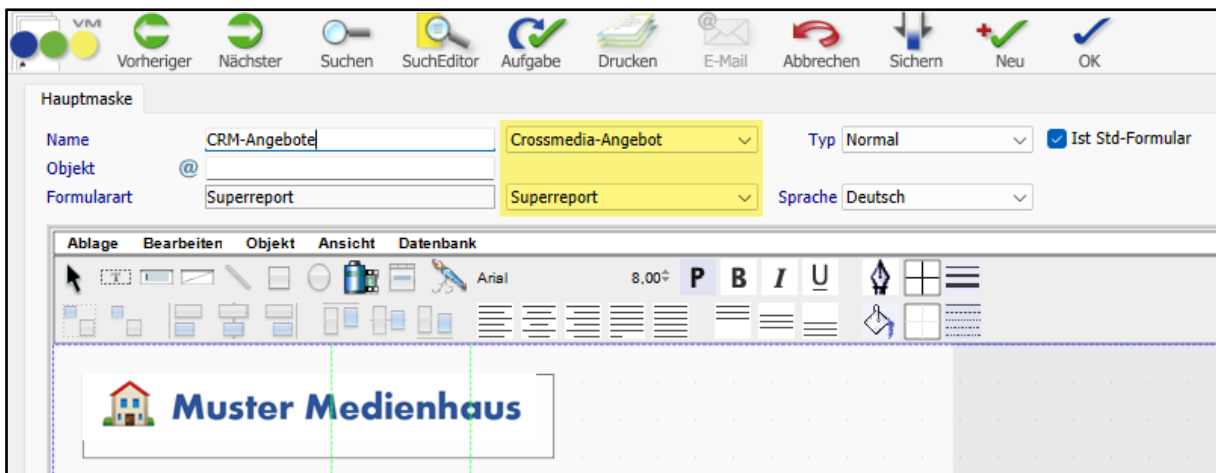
VM

Vorheriger Nächster Suchen SuchEditor Aufgabe Drucken E-Mail Abbrechen Sichern Neu OK

Hauptmaske

Name CRM-Angebote Crossmedia-Angebot Typ Normal Ist Std-Formular

Objekt @

Formularart Superreport Superreport Sprache Deutsch

Ablage Bearbeiten Objekt Ansicht Datenbank

Arial 8,00 P B I U

Muster Medienhaus